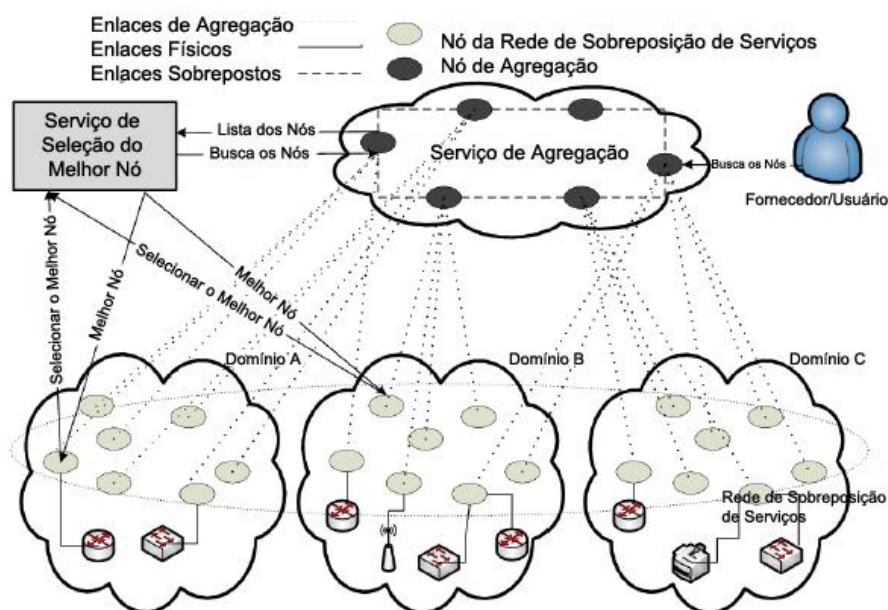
Enlaces de Agregação
Enlaces Físicos
Enlaces Sobrepostos
Nó da Rede de Sobreposição de Serviços
Nó de Agregação

Serviço de Seleção do Melhor Nó

Lista dos Nós
Busca os Nós
Serviço de Agregação
Busca os Nós
Fornecedor/Usuário

Selecionar o Melhor Nó
Melhor Nó
Selecionar o Melhor Nó
Melhor Nó

Domínio A
Domínio B
Domínio C

Rede de Sobreposição de Serviços